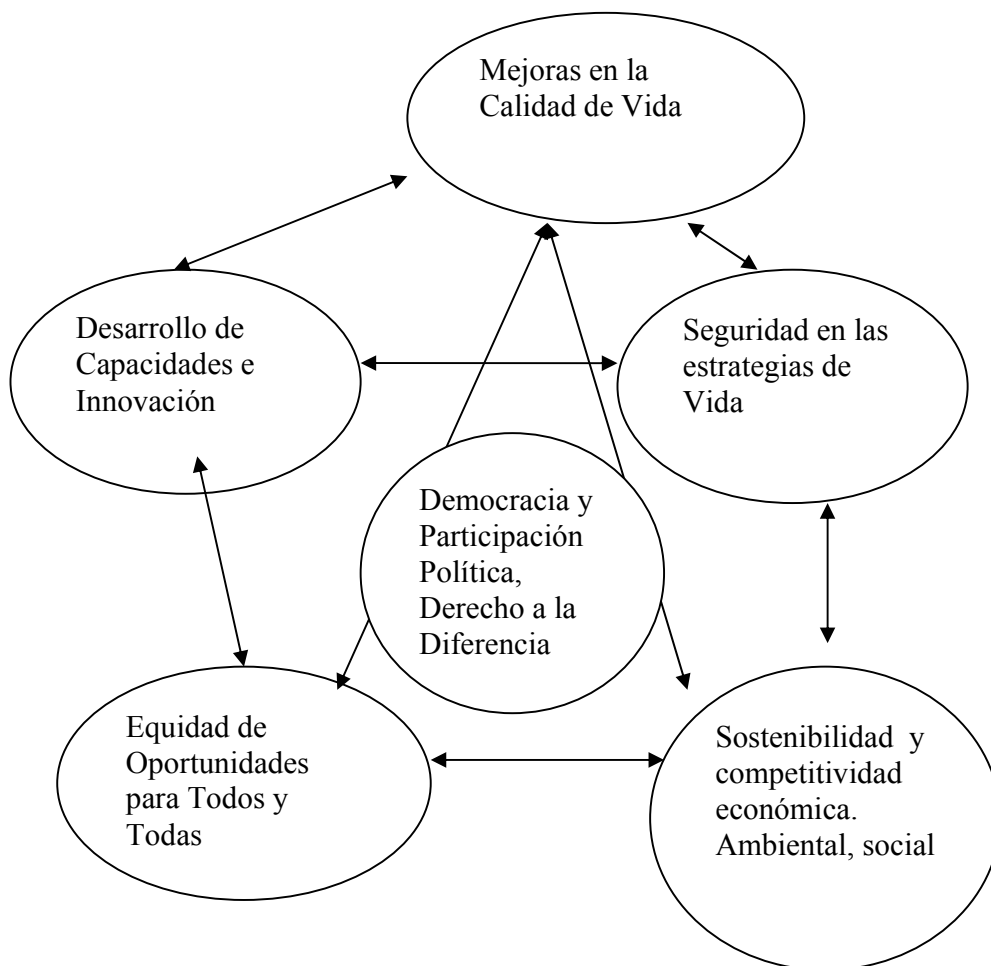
Mejoras en la Calidad de Vida

Desarrollo de Capacidades e Innovación

Seguridad en las estrategias de Vida

Democracia y Participación Política, Derecho a la Diferencia

Equidad de Oportunidades para Todos y Todas

Sostenibilidad y competitividad económica. Ambiental, social